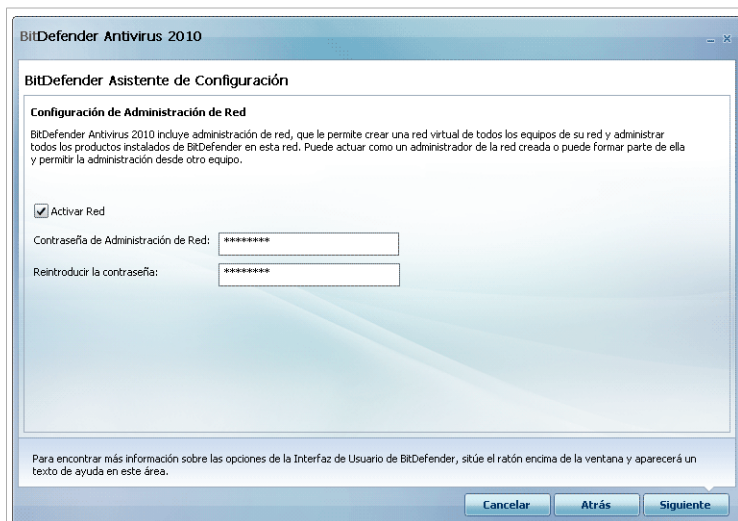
BitDefender Antivirus 2010

BitDefender Asistente de Configuración

Configuración de Administración de Red

BitDefender Antivirus 2010 incluye administración de red, que le permite crear una red virtual de todos los equipos de su red y administrar todos los productos instalados de BitDefender en esta red. Puede actuar como un administrador de la red creada o puede formar parte de ella y permitir la administración desde otro equipo.

Activar Red

Contraseña de Administración de Red: ********

Reintroducir la contraseña: ********

Para encontrar más información sobre las opciones de la Interfaz de Usuario de BitDefender, sitúe el ratón encima de la ventana y aparecerá un texto de ayuda en este área.

Cancelar | Atrás | Siguiente